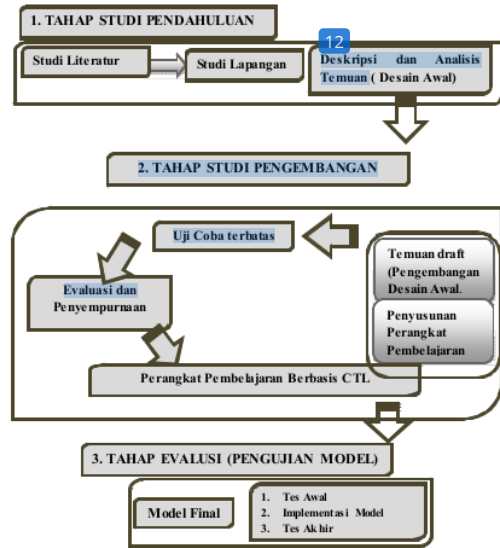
1. TAHAP STUDI PENDAHULUAN

Studi Literatur

Studi Lapangan

12

Deskripsi dan Analisis Temuan ( Desain Awal)

2. TAHAP STUDI PENGEMBANGAN

Uji Coba terbatas

Evaluasi dan Penyempurnaan

Temuan draft (Pengembangan Desain Awal.

Penyusunan Perangkat Pembelajaran

Perangkat Pembelajaran Berbasis CTL

3. TAHAP EVALUSI (PENGUJIAN MODEL)

Model Final

1. Tes Awal
2. Implementasi Model
3. Tes Akhir